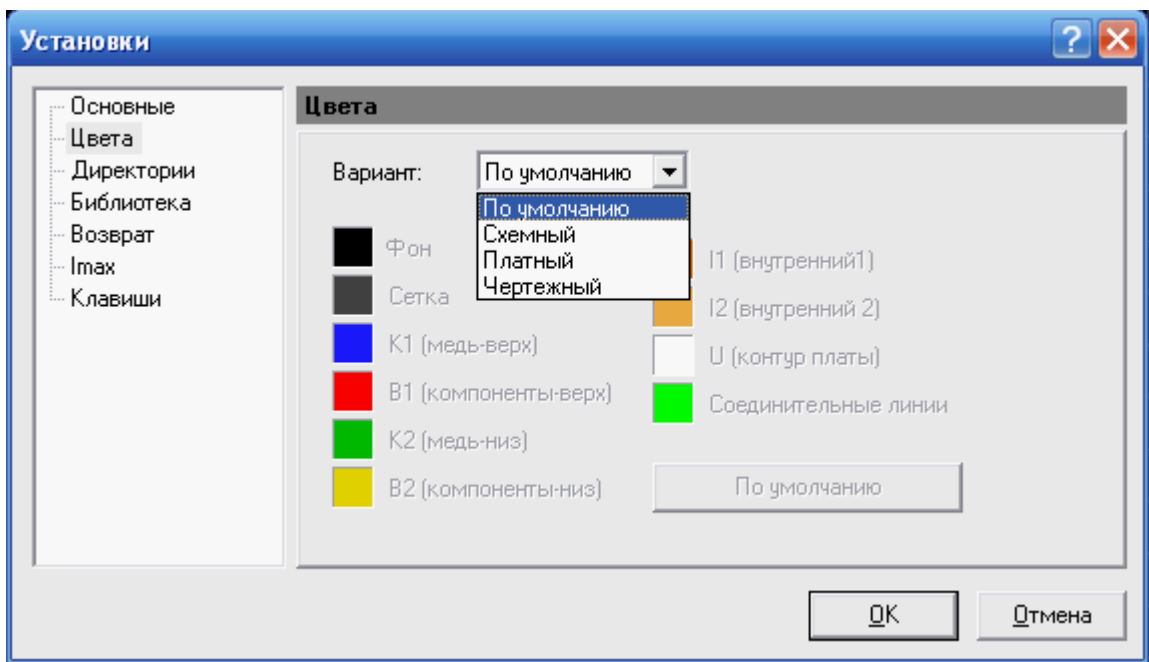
Установки

? X

Основные
Цвета
Директории
Библиотека
Возврат
Imax
Клавиши

Цвета

Вариант: По умолчанию

По умолчанию
Схемный
Платный
Чертежный

Фон
Сетка
K1 (медь-верх)
B1 (компоненты-верх)
K2 (медь-низ)
B2 (компоненты-низ)

I1 (внутренний1)
I2 (внутренний 2)
U (контур платы)
Соединительные линии

По умолчанию

OK

Отмена